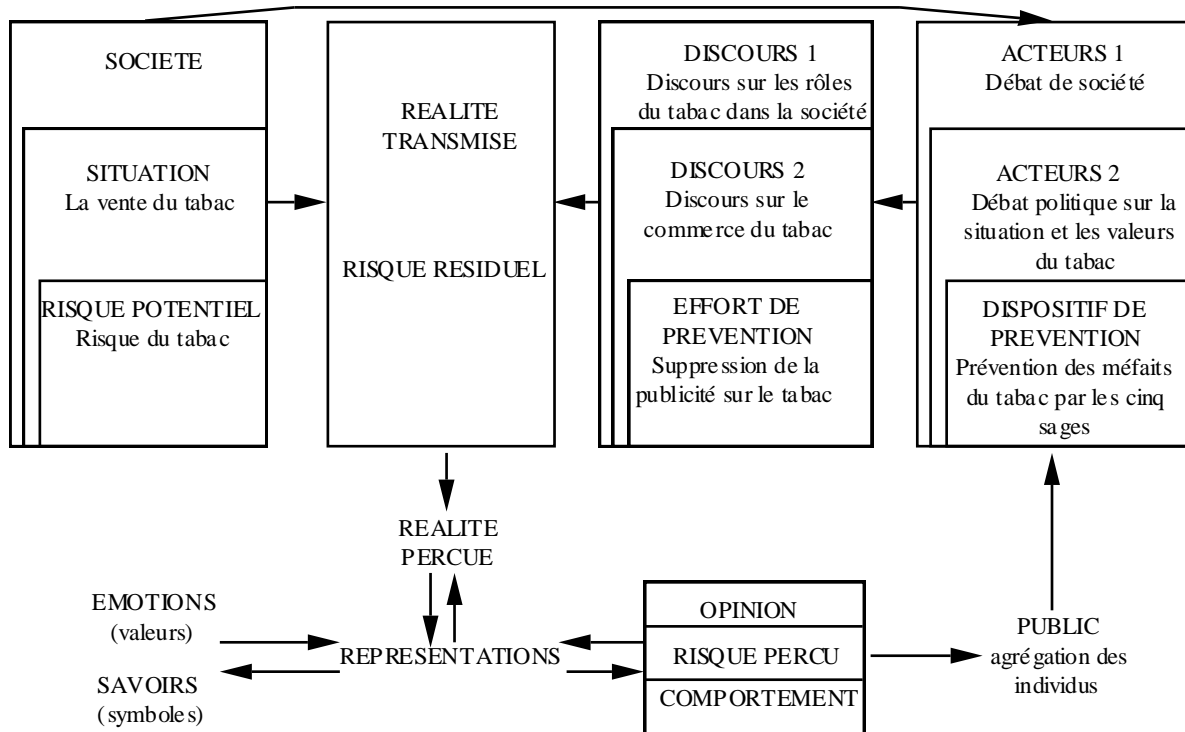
SOCIETE

SITUATION
La vente du tabac

RISQUE POTENTIEL
Risque du tabac

REALITE TRANSMISE

RISQUE RESIDUEL

DISCOURS 1
Discours sur les rôles du tabac dans la société

DISCOURS 2
Discours sur le commerce du tabac

EFFORT DE PREVENTION
Suppression de la publicité sur le tabac

ACTEURS 1
Débat de société

ACTEURS 2
Débat politique sur la situation et les valeurs du tabac

DISPOSITIF DE PREVENTION
Prévention des méfaits du tabac par les cinq sages

REALITE PERCUE

EMOTIONS
(valeurs)

SAVOIRS
(symboles)

REPRESENTATIONS

OPINION

RISQUE PERCU

COMPORTEMENT

PUBLIC
agrégation des individus